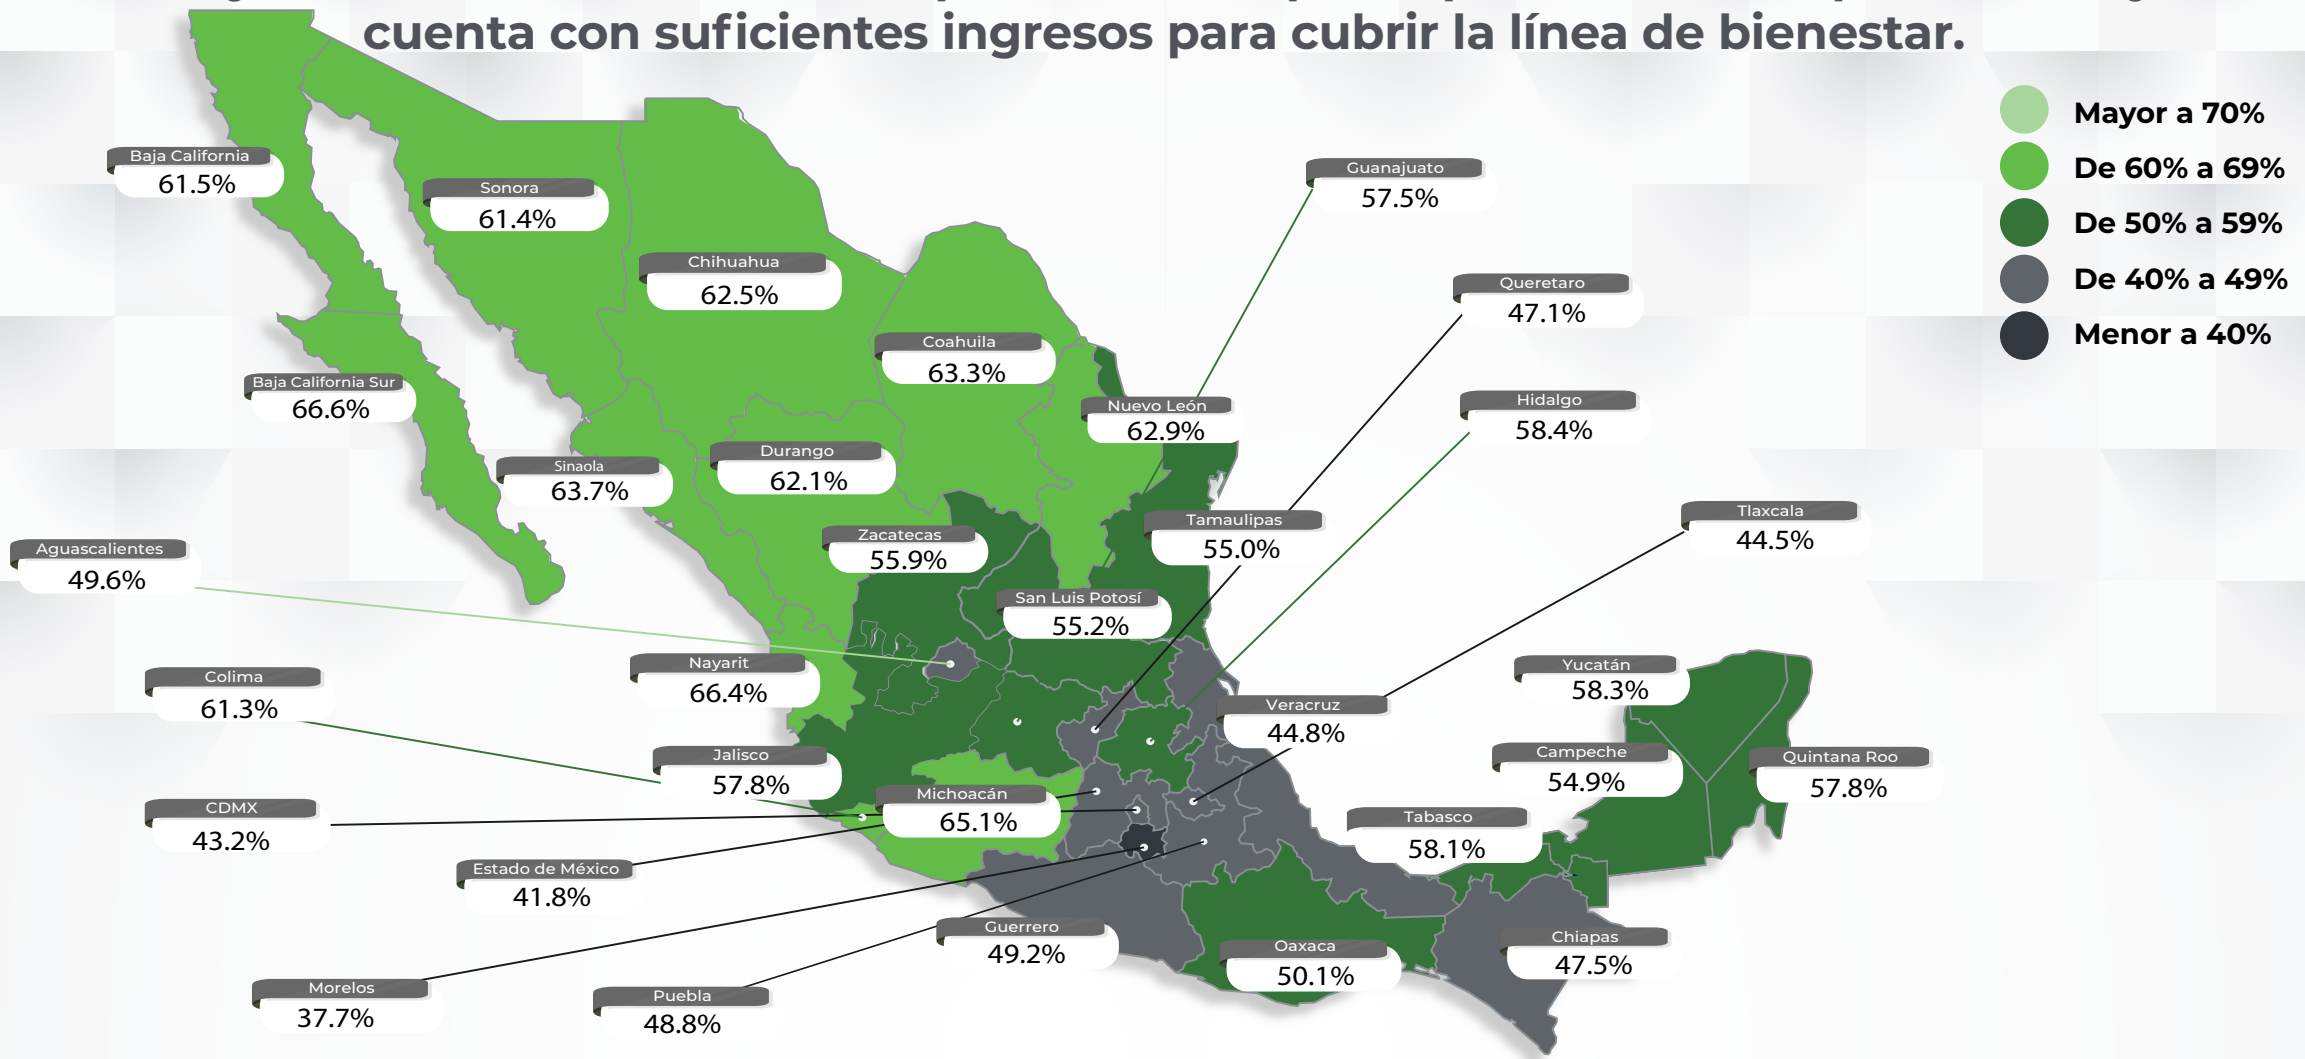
cuenta con suficientes ingresos para cubrir la línea de bienestar.

Mayor a 70%
De 60% a 69%
De 50% a 59%
De 40% a 49%
Menor a 40%

Baja California
61.5%

Sonora
61.4%

Chihuahua
62.5%

Coahuila
63.3%

Baja California Sur
66.6%

Nuevo León
62.9%

Sinaola
63.7%

Durango
62.1%

Guanajuato
57.5%

Queretaro
47.1%

Hidalgo
58.4%

Tamaulipas
55.0%

Zacatecas
55.9%

Aguascalientes
49.6%

San Luis Potosí
55.2%

Tlaxcala
44.5%

Nayarit
66.4%

Colima
61.3%

Yucatán
58.3%

Veracruz
44.8%

Jalisco
57.8%

Campeche
54.9%

Quintana Roo
57.8%

CDMX
43.2%

Michoacán
65.1%

Tabasco
58.1%

Estado de México
41.8%

Guerrero
49.2%

Oaxaca
50.1%

Chiapas
47.5%

Morelos
37.7%

Puebla
48.8%